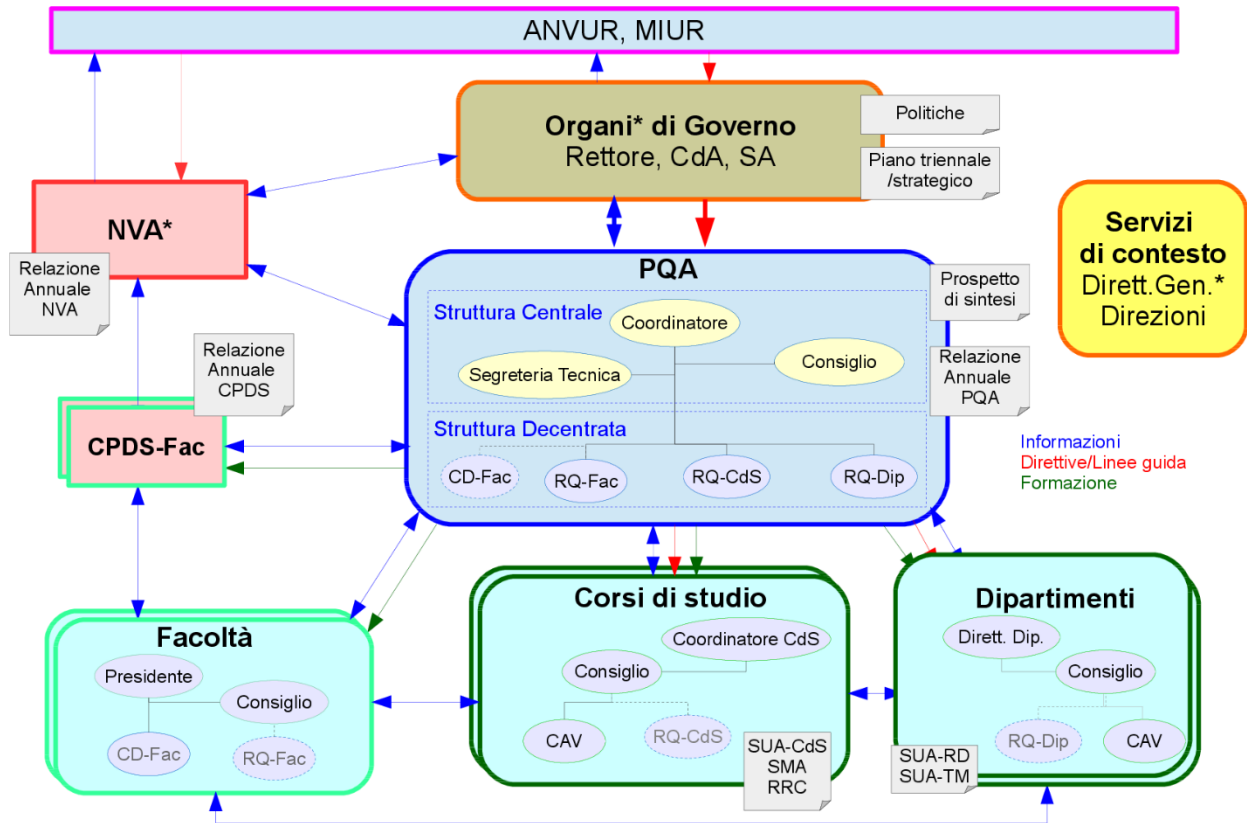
ANVUR, MIUR

Organi* di Governo
Rettore, CdA, SA

Politiche

Piano triennale /strategico

NVA*

Relazione Annuale NVA

Servizi di contesto
Dirett.Gen.*
Direzioni

PQA

Prospetto di sintesi

Struttura Centrale

Coordinatore

Segreteria Tecnica

Consiglio

Relazione Annuale PQA

Relazione Annuale CPDS

CPDS-Fac

Struttura Decentrata

CD-Fac

RQ-Fac

RQ-CdS

RQ-Dip

Informazioni
Direttive/Linee guida
Formazione

Facoltà

Presidente

Consiglio

CD-Fac

RQ-Fac

Corsi di studio

Coordinatore CdS

Consiglio

CAV

RQ-CdS

SUA-CdS
SMA
RRC

Dipartimenti

Dirett. Dip.

Consiglio

RQ-Dip

CAV

SUA-RD
SUA-TM